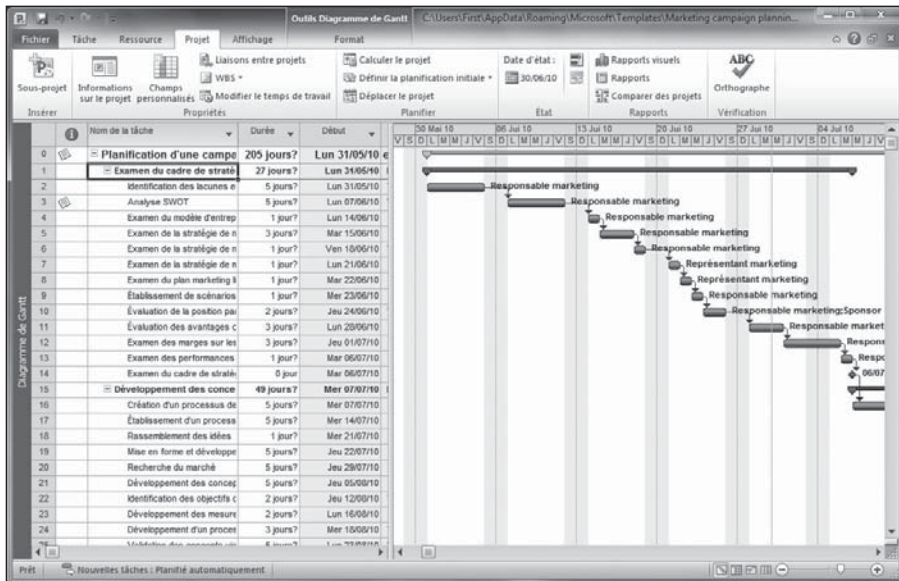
Outils Diagramme de Gantt C:\Users\First\AppData\Roaming\Microsoft\Templates\Marketing campaign plannin...

Fichier Tâche Ressource Projet Affichage Format

Sous-projet
Insérer

Informations sur le projet
Champs personnalisés
Liaisons entre projets
WBS
Modifier le temps de travail
Propriétés

Calculer le projet
Définir la planification initiale
Déplacer le projet
Planifier

Date d'état :
30/06/10
État

Rapports visuels
Rapports
Comparer des projets
Rapports

Orthographe
Vérification

| | | Nom de la tâche | Durée | Début |
|---|---|---|---|---|
| 0 | | Planification d'une campa | 205 jours? | Lun 31/05/10 |
| 1 | | Examen du cadre de straté | 27 jours? | Lun 31/05/10 |
| 2 | | Identification des lacunes e | 5 jours? | Lun 31/05/10 |
| 3 | | Analyse SWOT | 5 jours? | Lun 07/06/10 |
| 4 | | Examen du modèle d'entrep | 1 jour? | Lun 14/06/10 |
| 5 | | Examen de la stratégie de n | 3 jours? | Mar 15/06/10 |
| 6 | | Examen de la stratégie de n | 1 jour? | Ven 18/06/10 |
| 7 | | Examen de la stratégie de n | 1 jour? | Lun 21/06/10 |
| 8 | | Examen du plan marketing li | 1 jour? | Mar 22/06/10 |
| 9 | | Établissement de scénarios | 1 jour? | Mer 23/06/10 |
| 10 | | Évaluation de la position pa | 2 jours? | Jeu 24/06/10 |
| 11 | | Évaluation des avantages c | 3 jours? | Lun 28/06/10 |
| 12 | | Examen des marges sur les | 3 jours? | Jeu 01/07/10 |
| 13 | | Examen des performances | 1 jour? | Mar 06/07/10 |
| 14 | | Examen du cadre de straté | 0 jour | Mar 06/07/10 |
| 15 | | Développement des conce | 49 jours? | Mer 07/07/10 |
| 16 | | Création d'un processus de | 5 jours? | Mer 07/07/10 |
| 17 | | Établissement d'un process | 5 jours? | Mer 14/07/10 |
| 18 | | Rassemblement des idées | 1 jour? | Mer 21/07/10 |
| 19 | | Mise en forme et développe | 5 jours? | Jeu 22/07/10 |
| 20 | | Recherche du marché | 5 jours? | Jeu 29/07/10 |
| 21 | | Développement des concep | 5 jours? | Jeu 05/08/10 |
| 22 | | Identification des objectifs c | 2 jours? | Jeu 12/08/10 |
| 23 | | Développement des mesure | 2 jours? | Lun 16/08/10 |
| 24 | | Développement d'un proces | 3 jours? | Mer 18/08/10 |

Diagramme de Gantt

30 Mai 10 06 Jui 10 13 Jui 10 20 Jui 10 27 Jui 10 04 Jul 10
V S D L M M J V S D L M M J V S D L M M J V S D L M M J V S D L M M J V S D L M M J V

Responsable marketing
Responsable marketing
Responsable marketing
Responsable marketing
Responsable marketing
Représentant marketing
Représentant marketing
Responsable marketing
Responsable marketing;Sponsor
Responsable market
Respons
Respo
06/07

Prêt Nouvelles tâches : Planifié automatiquement